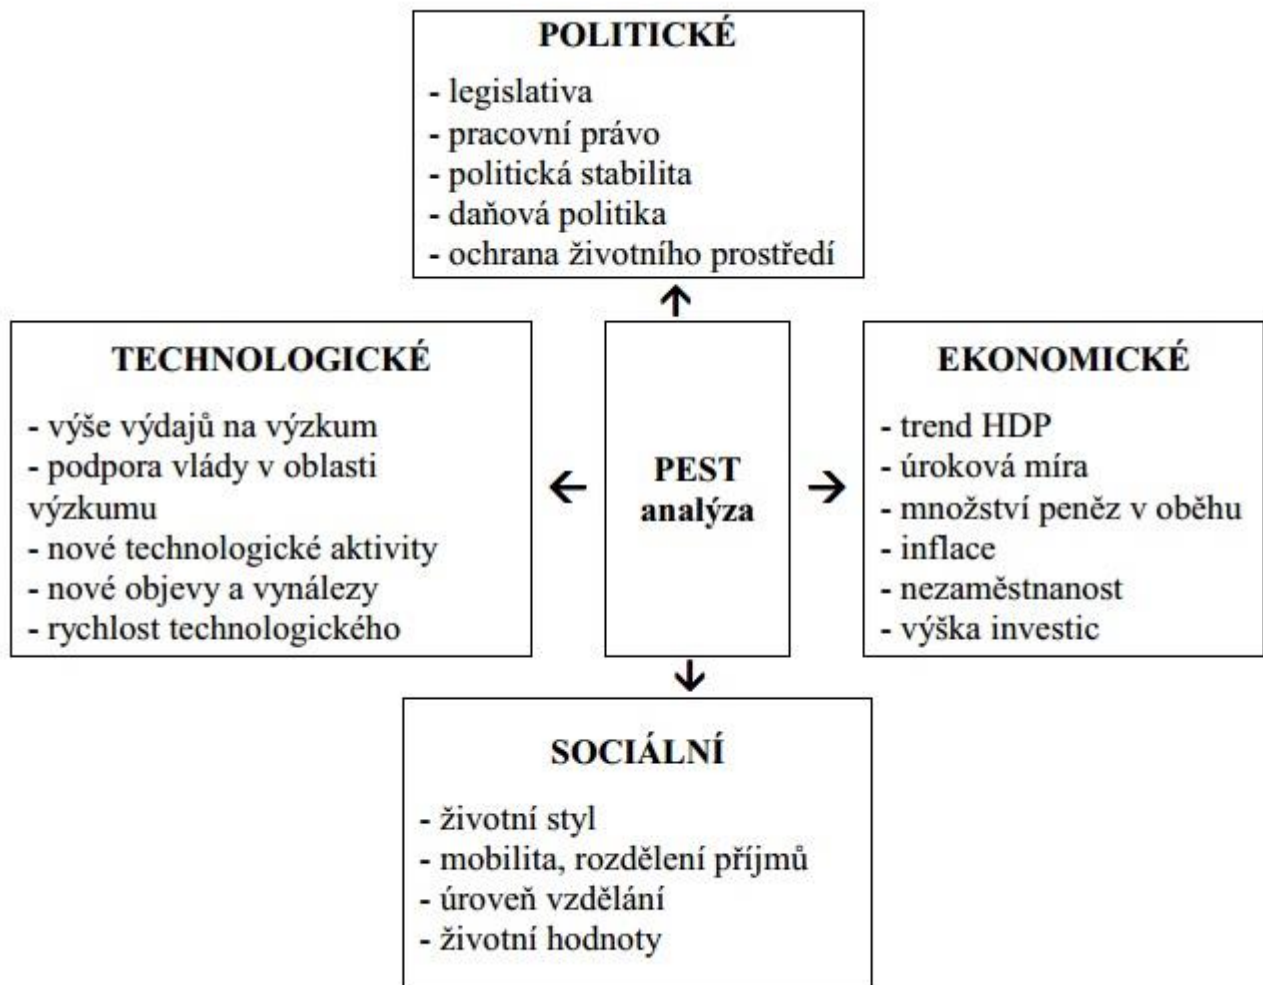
POLITICKÉ

- legislativa
- pracovní právo
- politická stabilita
- daňová politika
- ochrana životního prostředí

TECHNOLOGICKÉ

- výše výdajů na výzkum
- podpora vlády v oblasti výzkumu
- nové technologické aktivity
- nové objevy a vynálezy
- rychlost technologického

PEST analýza

EKONOMICKÉ

- trend HDP
- úroková míra
- množství peněz v oběhu
- inflace
- nezaměstnanost
- výška investic

SOCIÁLNÍ

- životní styl
- mobilita, rozdělení příjmů
- úroveň vzdělání
- životní hodnoty